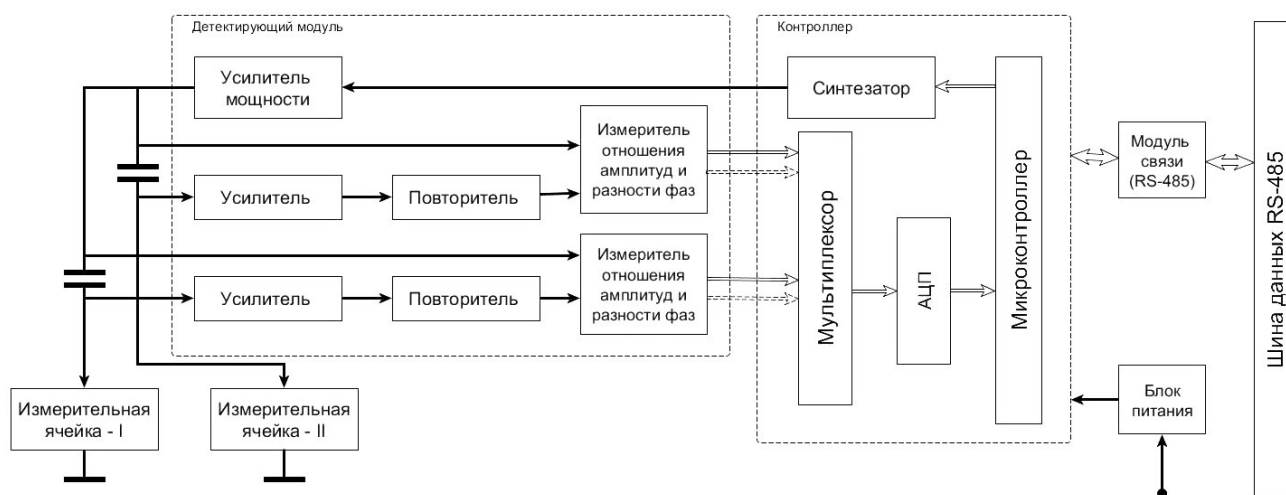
Детектирующий модуль

Контроллер

Усилитель мощности

Синтезатор

Измеритель отношения амплитуд и разности фаз

Усилитель

Повторитель

Модуль связи (RS-485)

Микроконтроллер

Мультиплексор

АЦП

Измеритель отношения амплитуд и разности фаз

Усилитель

Повторитель

Шина данных RS-485

Измерительная ячейка - I

Измерительная ячейка - II

Блок питания